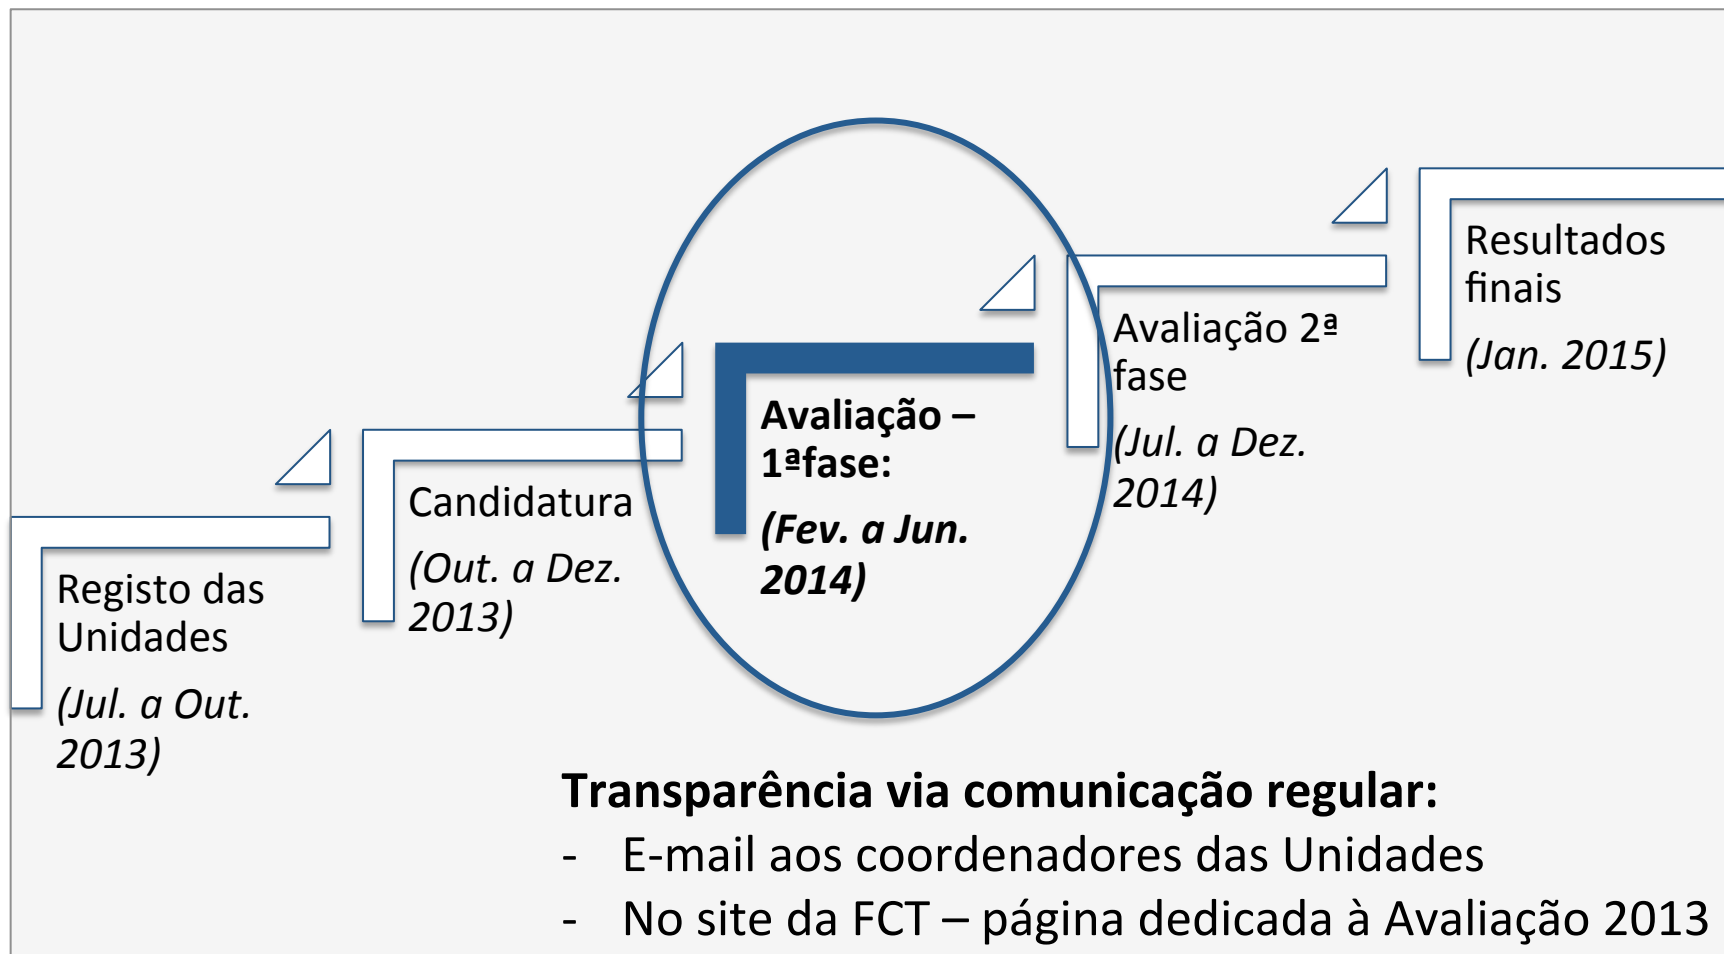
Registo das Unidades

(Jul. a Out. 2013)

Candidatura

(Out. a Dez. 2013)

**Avaliação – 1ªfase:**

***(Fev. a Jun. 2014)***

Avaliação 2ª fase

(Jul. a Dez. 2014)

Resultados finais

(Jan. 2015)

**Transparência via comunicação regular:**

- E-mail aos coordenadores das Unidades
- No site da FCT – página dedicada à Avaliação 2013